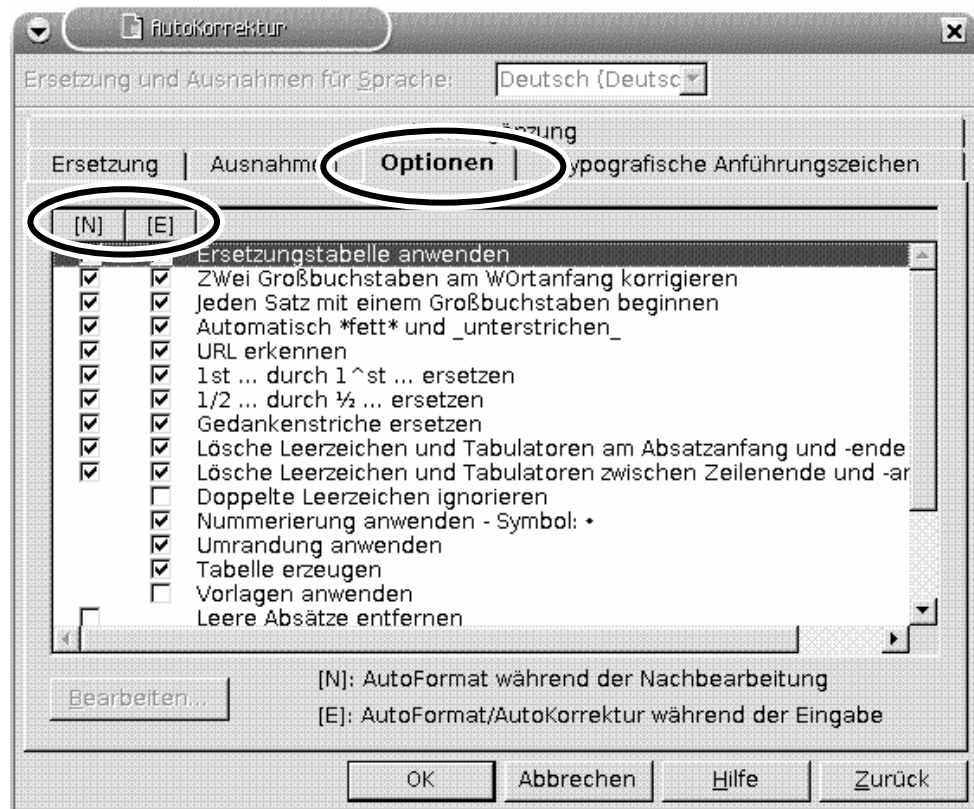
AutoKorrektur

Ersetzung und Ausnahmen für Sprache: Deutsch (Deutsc

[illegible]ergänzung

Ersetzung | Ausnahmen | Optionen | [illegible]ypografische Anführungszeichen

[N] [E]

Ersetzungstabelle anwenden
ZWei Großbuchstaben am WOrtanfang korrigieren
Jeden Satz mit einem Großbuchstaben beginnen
Automatisch *fett* und _unterstrichen_
URL erkennen
1st ... durch 1^st ... ersetzen
1/2 ... durch ½ ... ersetzen
Gedankenstriche ersetzen
Lösche Leerzeichen und Tabulatoren am Absatzanfang und -ende
Lösche Leerzeichen und Tabulatoren zwischen Zeilenende und -ar
Doppelte Leerzeichen ignorieren
Nummerierung anwenden - Symbol: •
Umrandung anwenden
Tabelle erzeugen
Vorlagen anwenden
Leere Absätze entfernen

Bearbeiten...

[N]: AutoFormat während der Nachbearbeitung

[E]: AutoFormat/AutoKorrektur während der Eingabe

OK | Abbrechen | Hilfe | Zurück